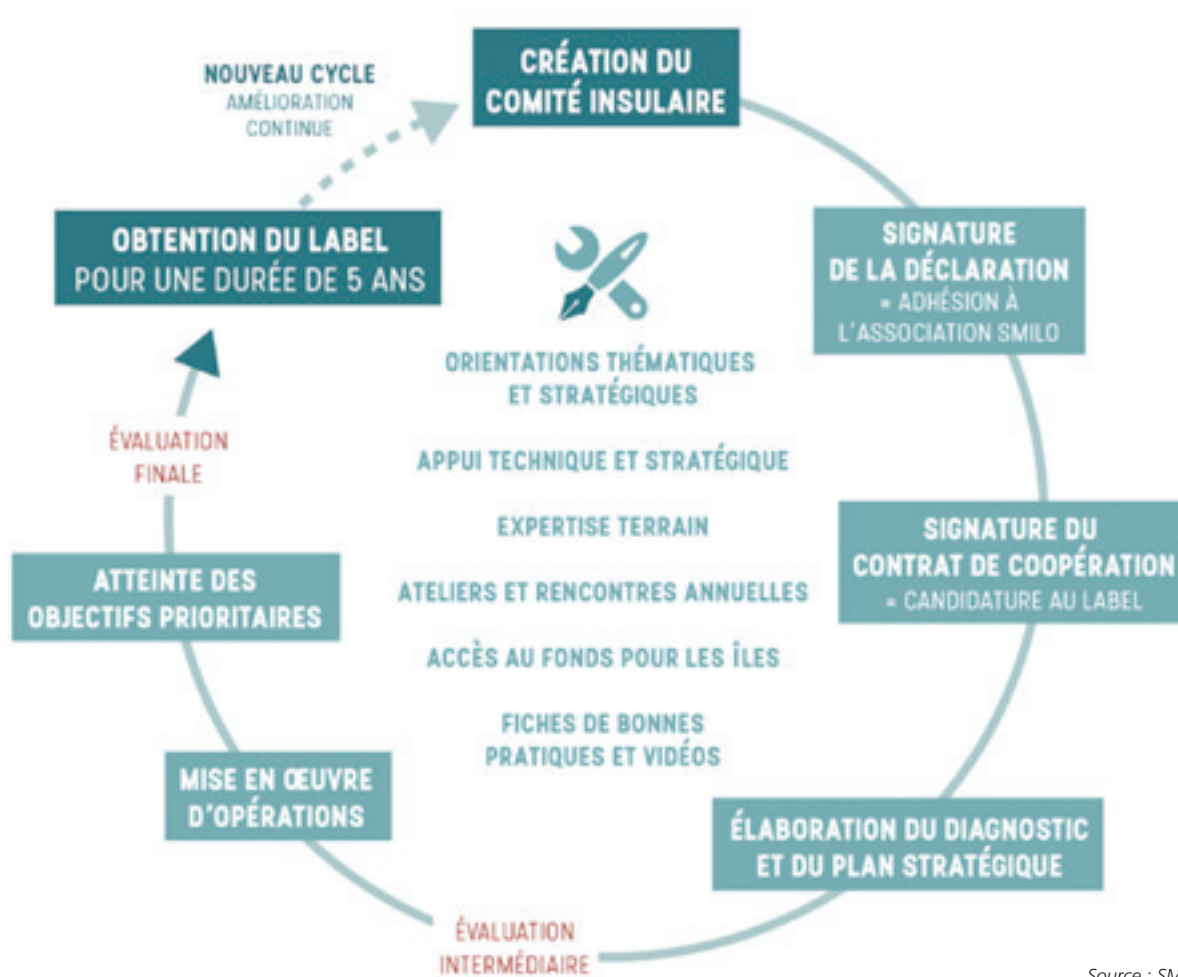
NOUVEAU CYCLE
AMÉLIORATION CONTINUE

CRÉATION DU COMITÉ INSULAIRE

SIGNATURE DE LA DÉCLARATION
= ADHÉSION À L'ASSOCIATION SMILO

SIGNATURE DU CONTRAT DE COOPÉRATION
= CANDIDATURE AU LABEL

ÉLABORATION DU DIAGNOSTIC ET DU PLAN STRATÉGIQUE

ÉVALUATION INTERMÉDIAIRE

MISE EN ŒUVRE D'OPÉRATIONS

ATTEINTE DES OBJECTIFS PRIORITAIRES

ÉVALUATION FINALE

OBTENTION DU LABEL
POUR UNE DURÉE DE 5 ANS

ORIENTATIONS THÉMATIQUES ET STRATÉGIQUES

APPUI TECHNIQUE ET STRATÉGIQUE

EXPERTISE TERRAIN

ATELIERS ET RENCONTRES ANNUELLES

ACCÈS AU FONDS POUR LES ÎLES

FICHES DE BONNES PRATIQUES ET VIDÉOS

Source : SM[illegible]